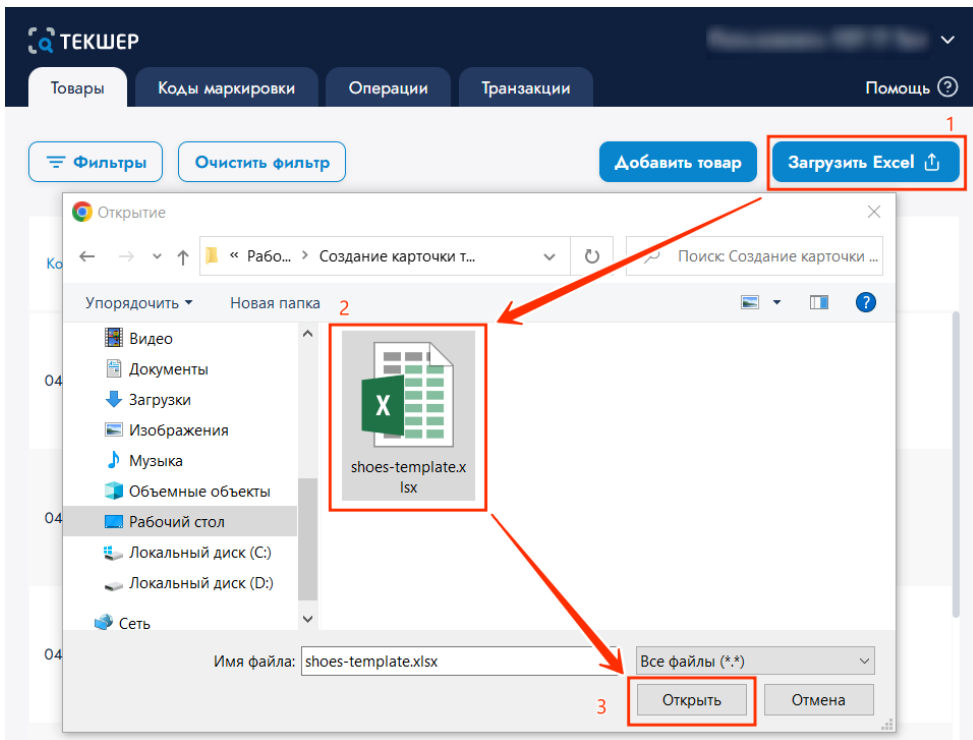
ТЕКШЕР

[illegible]

Товары
Коды маркировки
Операции
Транзакции
Помощь ?

Фильтры
Очистить фильтр
Добавить товар
Загрузить Excel

1

Открытие

« Рабо... › Создание карточки т...
Поиск: Создание карточки ...

Упорядочить ▾
Новая папка
2

Видео
Документы
Загрузки
Изображения
Музыка
Объемные объекты
Рабочий стол
Локальный диск (C:)
Локальный диск (D:)
Сеть

X

shoes-template.xlsx

Ко
04
04
04

Имя файла: shoes-template.xlsx
Все файлы (*.*)
3
Открыть
Отмена